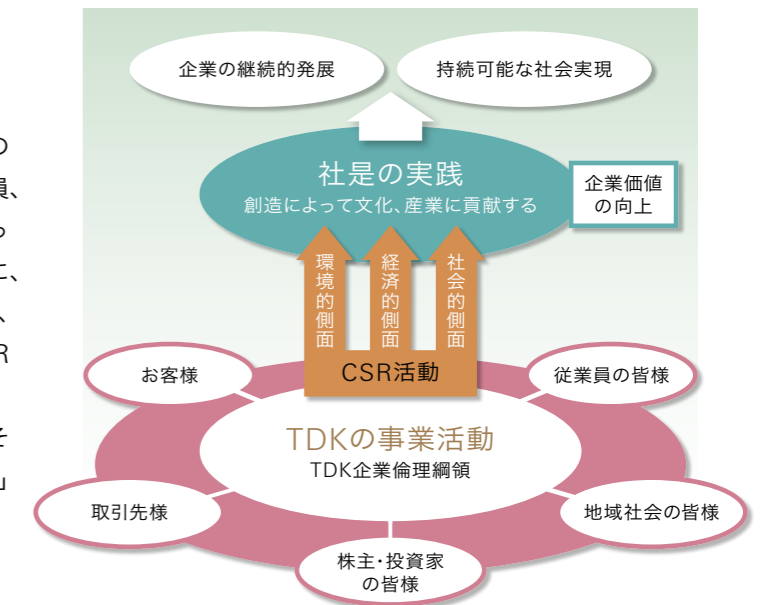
の
員、
っ
と、
、
R
を
」

企業の継続的発展

持続可能な社会実現

社是の実践
創造によって文化、産業に貢献する

企業価値
の向上

環境的側面

経済的側面

社会的側面

CSR活動

お客様

従業員の皆様

TDKの事業活動
TDK企業倫理綱領

取引先様

地域社会の皆様

株主・投資家
の皆様